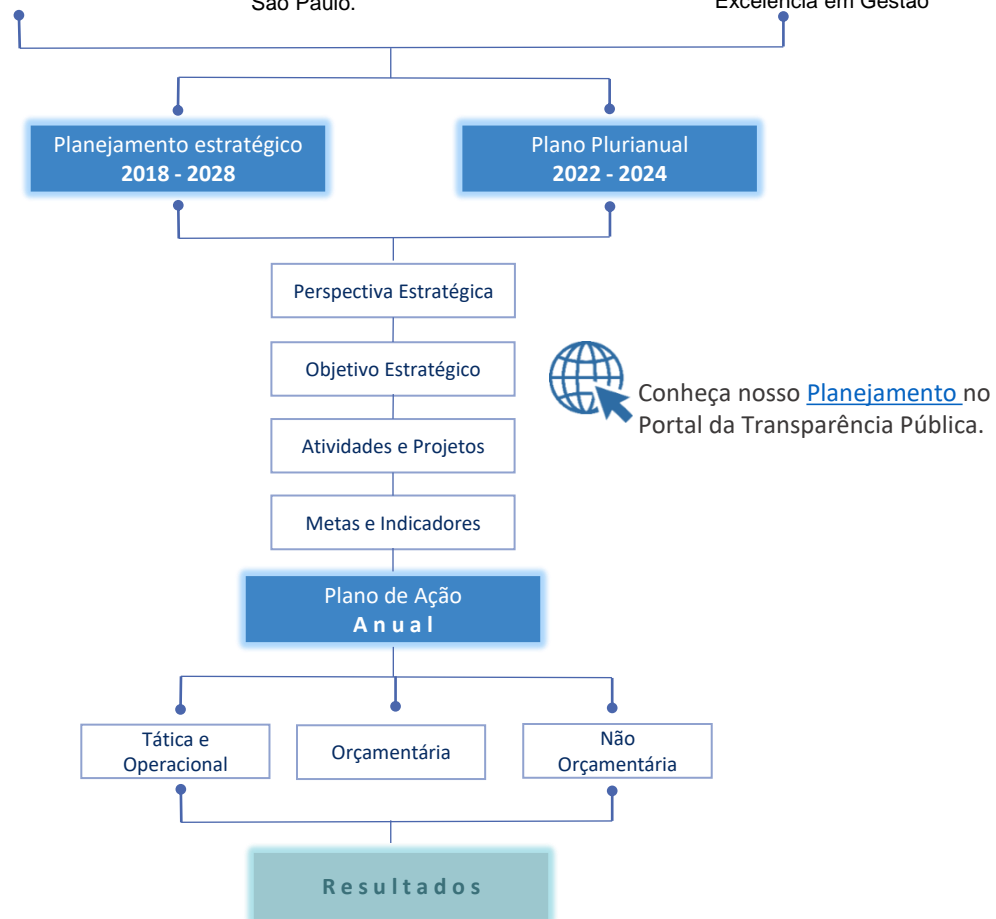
São Paulo.

Excelência em Gestão

Planejamento estratégico
**2018 - 2028**

Plano Plurianual
**2022 - 2024**

Perspectiva Estratégica

Objetivo Estratégico

Atividades e Projetos

Metas e Indicadores

Conheça nosso Planejamento no Portal da Transparência Pública.

Plano de Ação
**Anual**

Tática e Operacional

Orçamentária

Não Orçamentária

**Resultados**